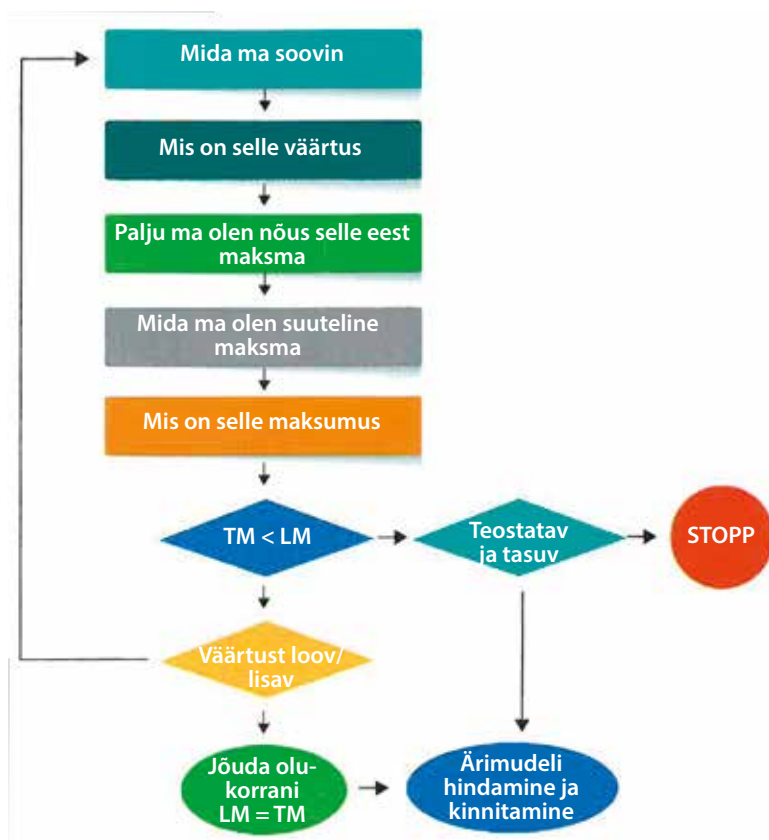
Mida ma soovin

Mis on selle väärtus

Palju ma olen nõus selle eest maksma

Mida ma olen suuteline maksma

Mis on selle maksumus

TM < LM

Teostatav ja tasuv

STOPP

Väärtust loov/ lisav

Jõuda olukorrani LM = TM

Ärimudeli hindamine ja kinnitamine